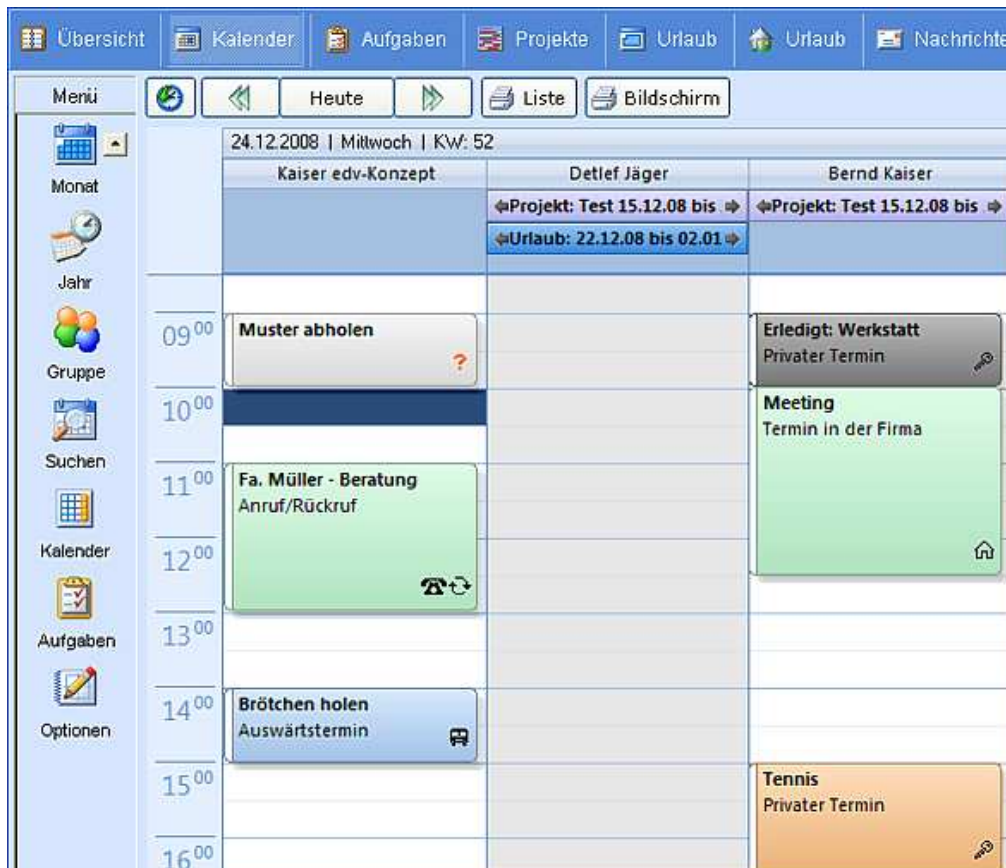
Übersicht | Kalender | Aufgaben | Projekte | Urlaub | Urlaub | Nachrichte

Menü

Heute | Liste | Bildschirm

Monat

Jahr

Gruppe

Suchen

Kalender

Aufgaben

Optionen

24.12.2008 | Mittwoch | KW: 52

| | Kaiser edv-Konzept | Detlef Jäger | Bernd Kaiser |
|---|---|---|---|
| | | Projekt: Test 15.12.08 bis | Projekt: Test 15.12.08 bis |
| | | Urlaub: 22.12.08 bis 02.01 | |
| $09^{00}$ | Muster abholen ? | | Erledigt: Werkstatt Privater Termin |
| $10^{00}$ | | | Meeting Termin in der Firma |
| $11^{00}$ | Fa. Müller - Beratung Anruf/Rückruf | | |
| $12^{00}$ | | | |
| $13^{00}$ | | | |
| $14^{00}$ | Brötchen holen Auswärtstermin | | |
| $15^{00}$ | | | Tennis Privater Termin |
| $16^{00}$ | | | |